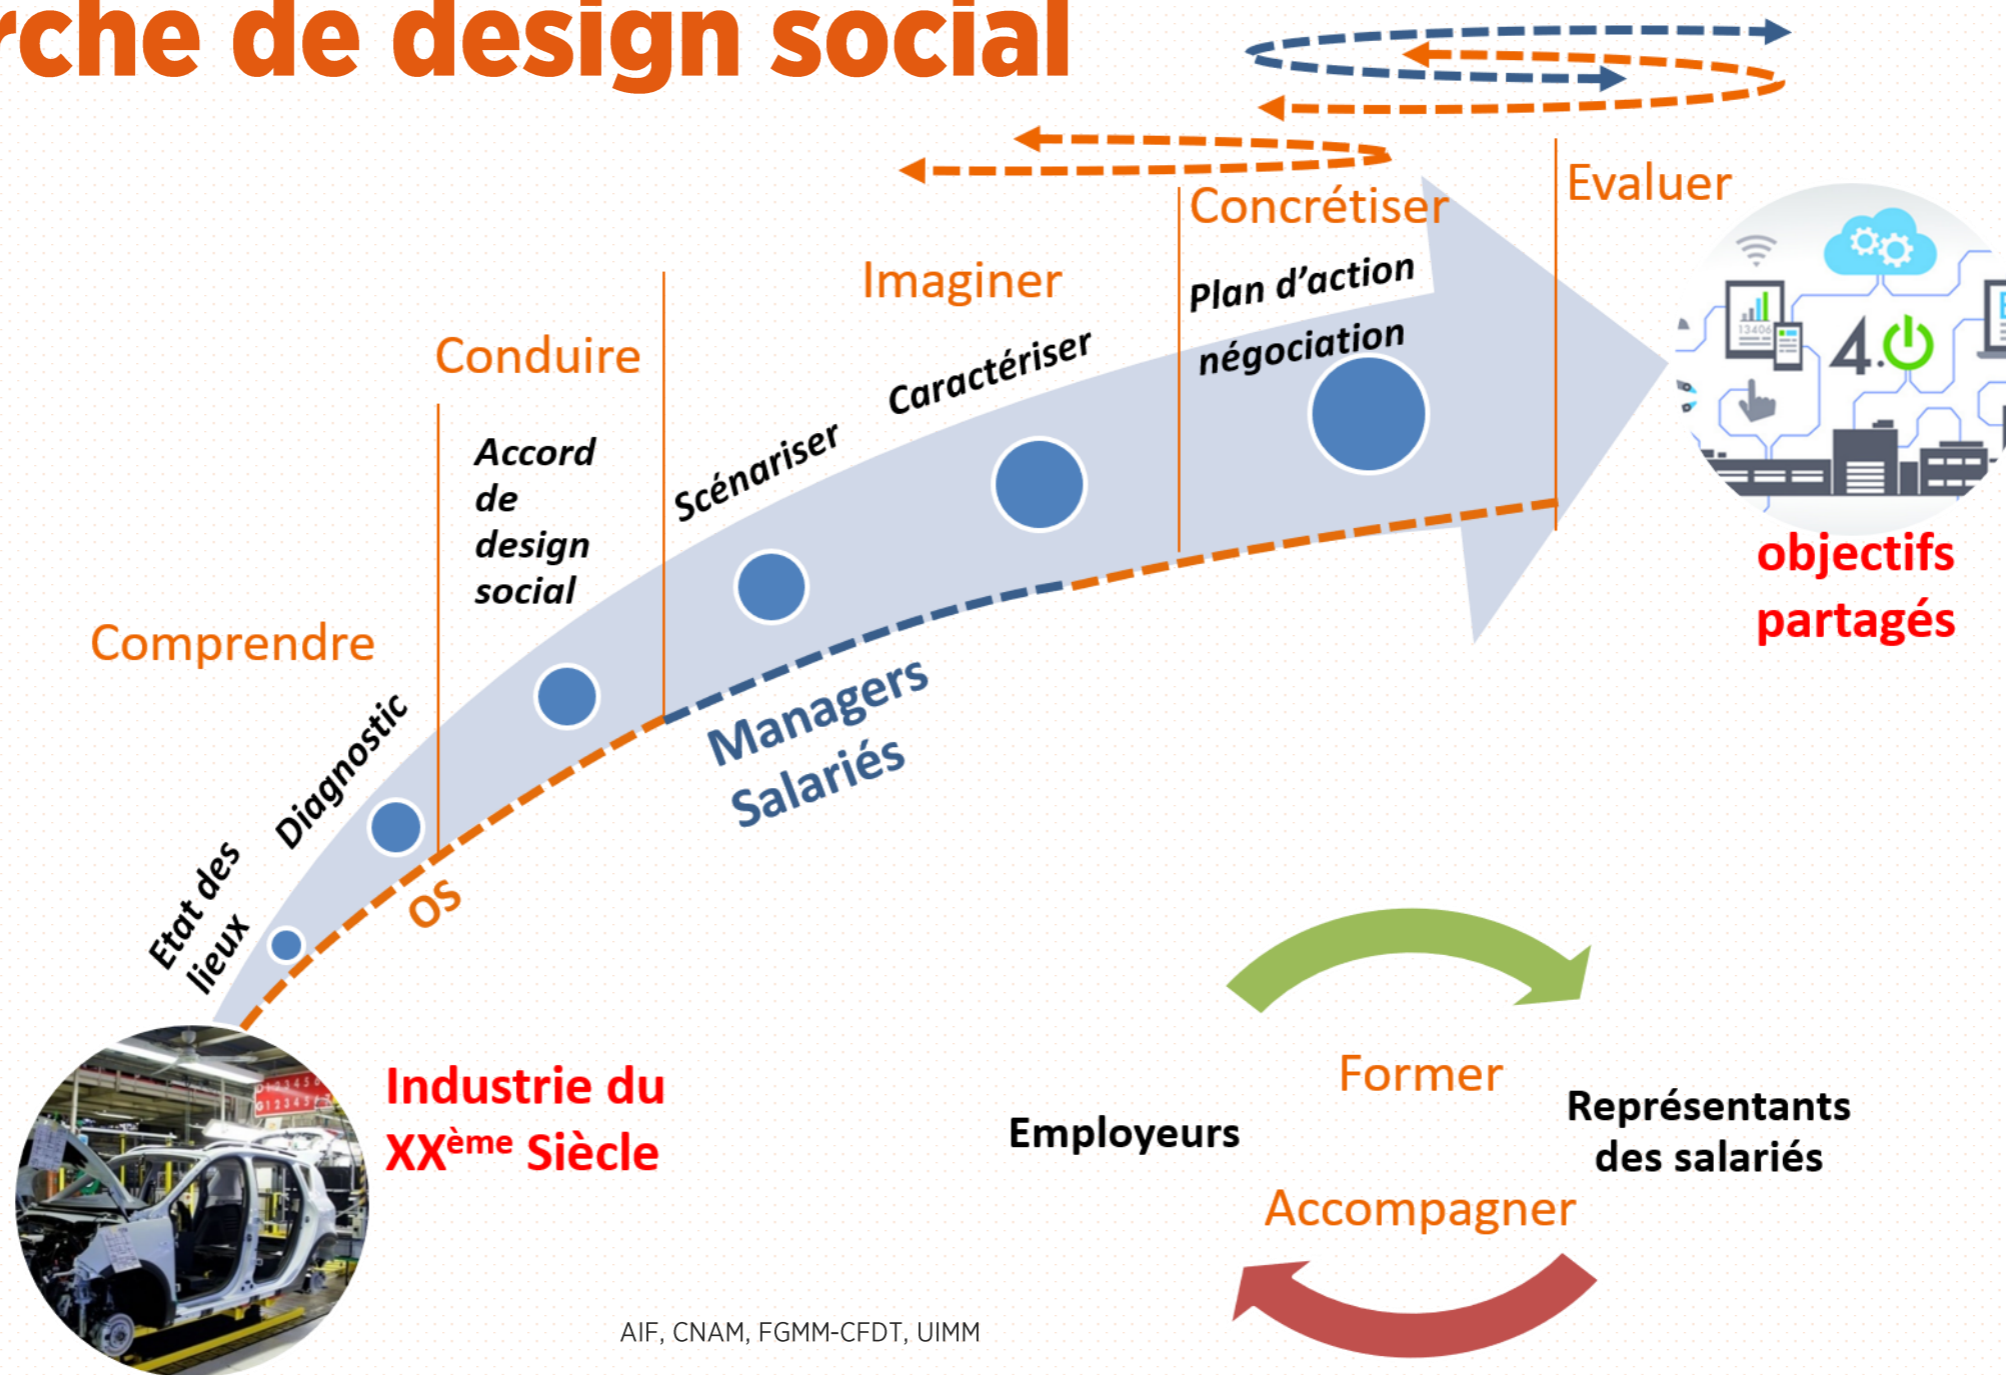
rche de design social

Comprendre

Etat des lieux

Diagnostic

Conduire

Accord de design social

Scénariser

Imaginer

Caractériser

Concrétiser

Plan d'action

négociation

Evaluer

OS

Managers

Salariés

objectifs partagés

Industrie du XX$^{\text{ème}}$ Siècle

Former

Employeurs

Représentants des salariés

Accompagner

AIF, CNAM, FGMM-CFDT, UIMM